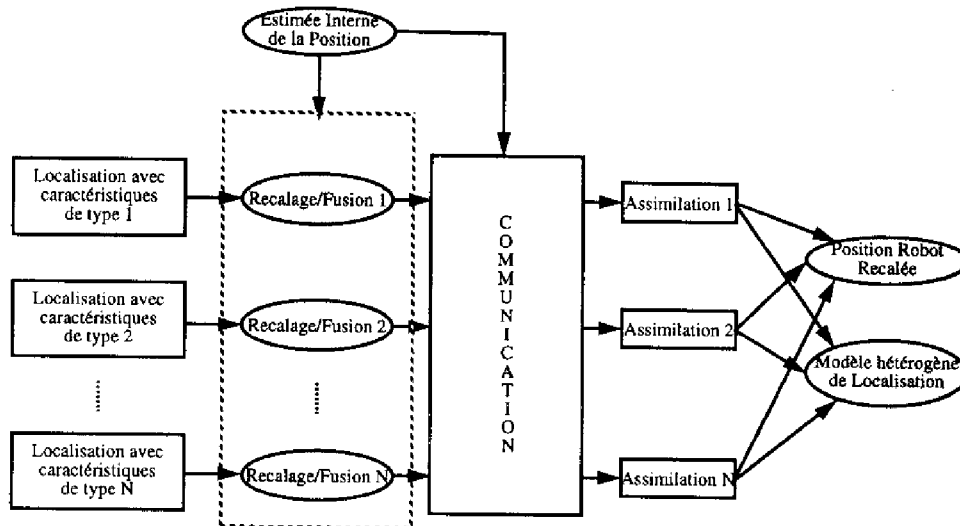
Estimée Interne de la Position

Localisation avec caractéristiques de type 1

Localisation avec caractéristiques de type 2

Localisation avec caractéristiques de type N

Recalage/Fusion 1

Recalage/Fusion 2

Recalage/Fusion N

C O M M U N I C A T I O N

Assimilation 1

Assimilation 2

Assimilation N

Position Robot Recalée

Modèle hétérogène de Localisation